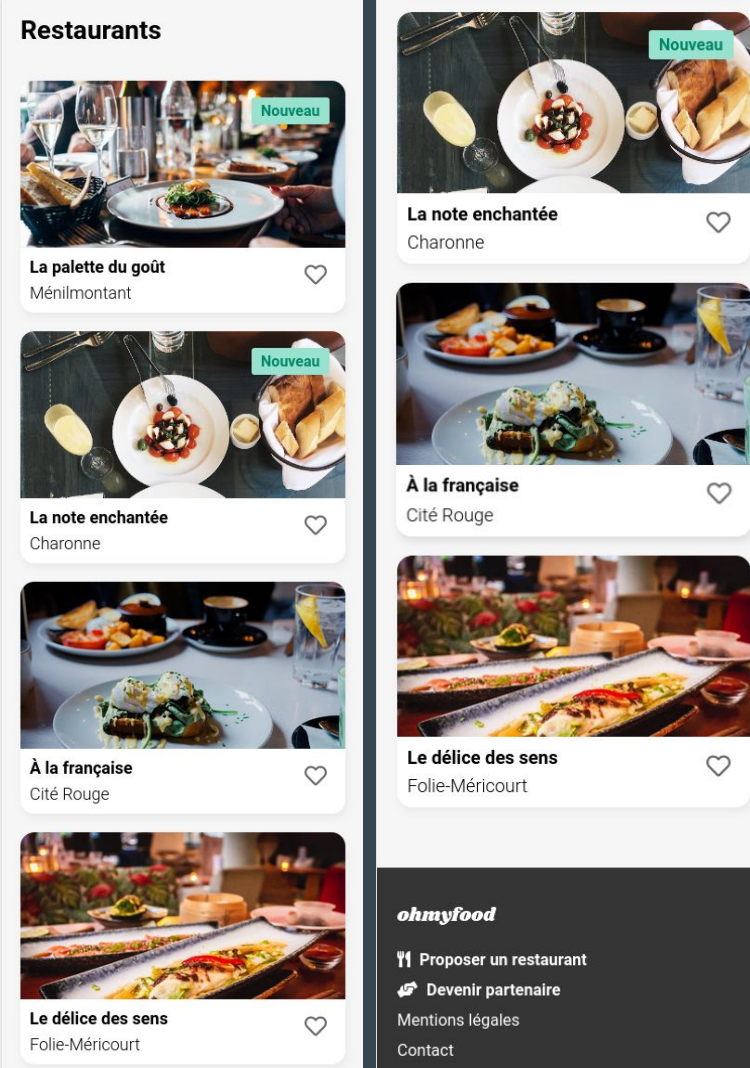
Restaurants

Nouveau

La palette du goût
Ménilmontant

Nouveau

La note enchantée
Charonne

À la française
Cité Rouge

Le délice des sens
Folie-Méricourt

Nouveau

La note enchantée
Charonne

À la française
Cité Rouge

Le délice des sens
Folie-Méricourt

ohmyfood

Proposer un restaurant

Devenir partenaire

Mentions légales

Contact